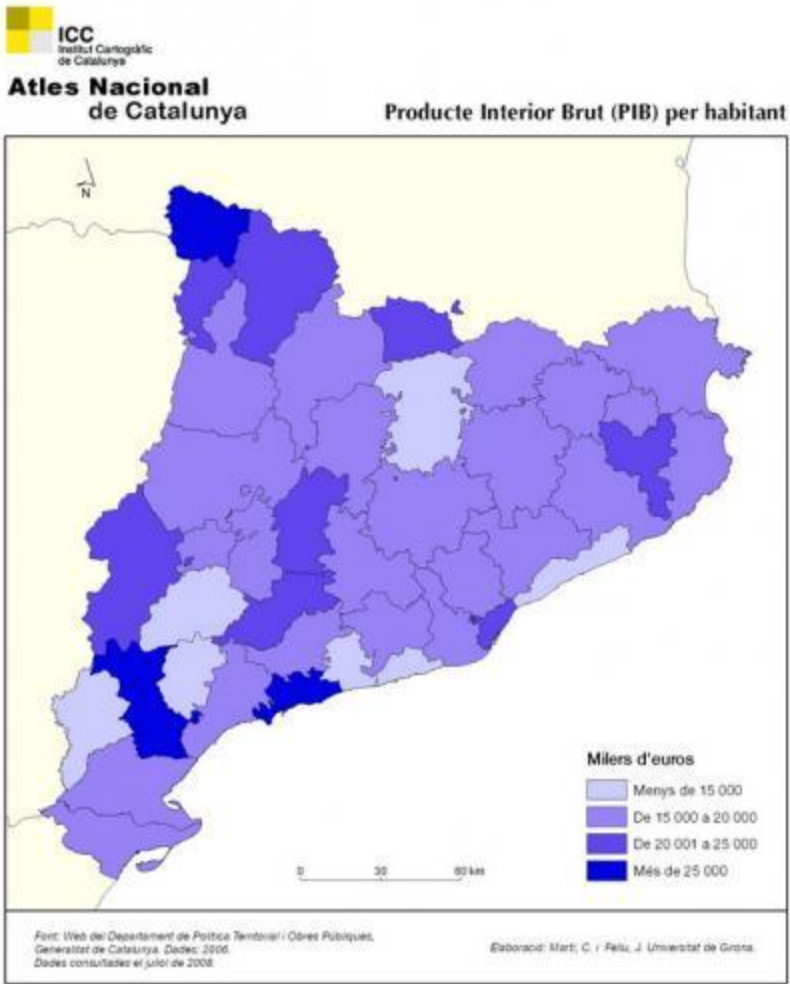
ICC
Institut Cartogràfic de Catalunya

Atles Nacional de Catalunya

Producte Interior Brut (PIB) per habitant

N

Milers d'euros

Menys de 15 000

De 15 000 a 20 000

De 20 001 a 25 000

Més de 25 000

0 30 60 km

Font: Web del Departament de Política Territorial i Obres Públiques, Generalitat de Catalunya. Dades: 2006. Dades consultades el juliol de 2008.

Elaboració: Martí, C. i Feliu, J. Universitat de Girona.